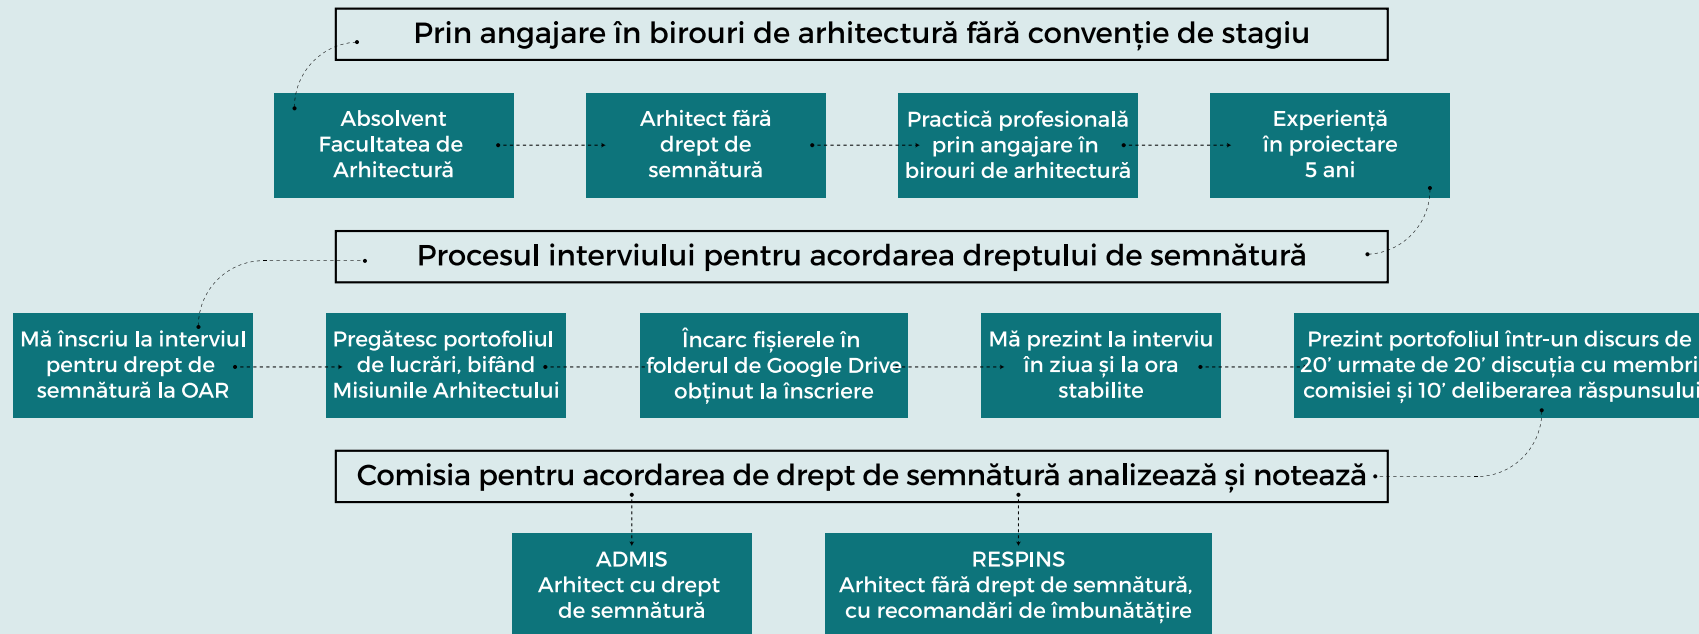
Prin angajare în birouri de arhitectură fără convenție de stagiu

Absolvent Facultatea de Arhitectură

Arhitect fără drept de semnătură

Practică profesională prin angajare în birouri de arhitectură

Experiență în proiectare 5 ani

Procesul interviului pentru acordarea dreptului de semnătură

Mă înscriu la interviul pentru drept de semnătură la OAR

Pregătesc portofoliul de lucrări, bifând Misiunile Arhitectului

Încarc fișierele în folderul de Google Drive obținut la înscriere

Mă prezint la interviu în ziua și la ora stabilite

Prezint portofoliul într-un discurs de 20' urmate de 20' discuția cu membri comisiei și 10' deliberarea răspunsului

Comisia pentru acordarea de drept de semnătură analizează și notează

ADMIS
Arhitect cu drept de semnătură

RESPINS
Arhitect fără drept de semnătură, cu recomandări de îmbunătățire